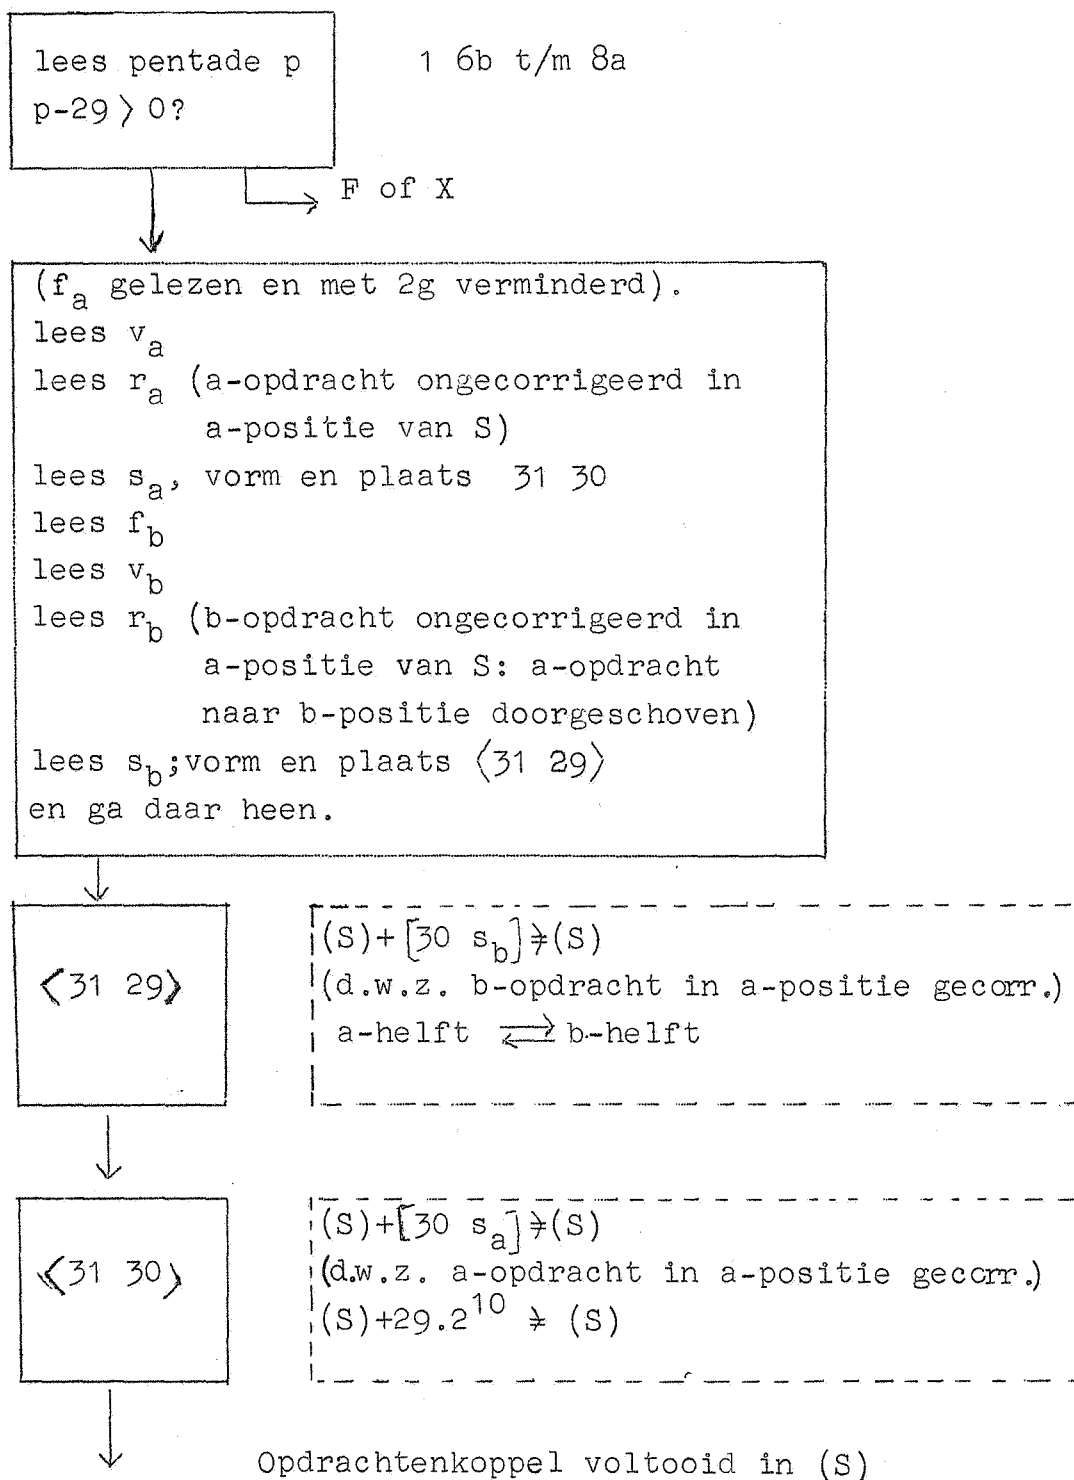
lees pentade p
p-29 $\rangle$ 0?

1 6b t/m 8a

F of X

($f_a$ gelezen en met 2g verminderd).
lees $v_a$
lees $r_a$ (a-opdracht ongecorrigeerd in a-positie van S)
lees $s_a$, vorm en plaats 31 30
lees $f_b$
lees $v_b$
lees $r_b$ (b-opdracht ongecorrigeerd in a-positie van S: a-opdracht naar b-positie doorgeschoven)
lees $s_b$; vorm en plaats $\langle 31\ 29 \rangle$
en ga daar heen.

$\langle 31\ 29 \rangle$

(S)+[30 $s_b$] $\Rrightarrow$ (S)
(d.w.z. b-opdracht in a-positie gecorr.)
a-helft $\rightleftarrows$ b-helft

$\langle 31\ 30 \rangle$

(S)+[30 $s_a$] $\Rrightarrow$ (S)
(d.w.z. a-opdracht in a-positie gecorr.)
(S)+29.$2^{10}$ $\Rrightarrow$ (S)

Opdrachtenkoppel voltooid in (S)